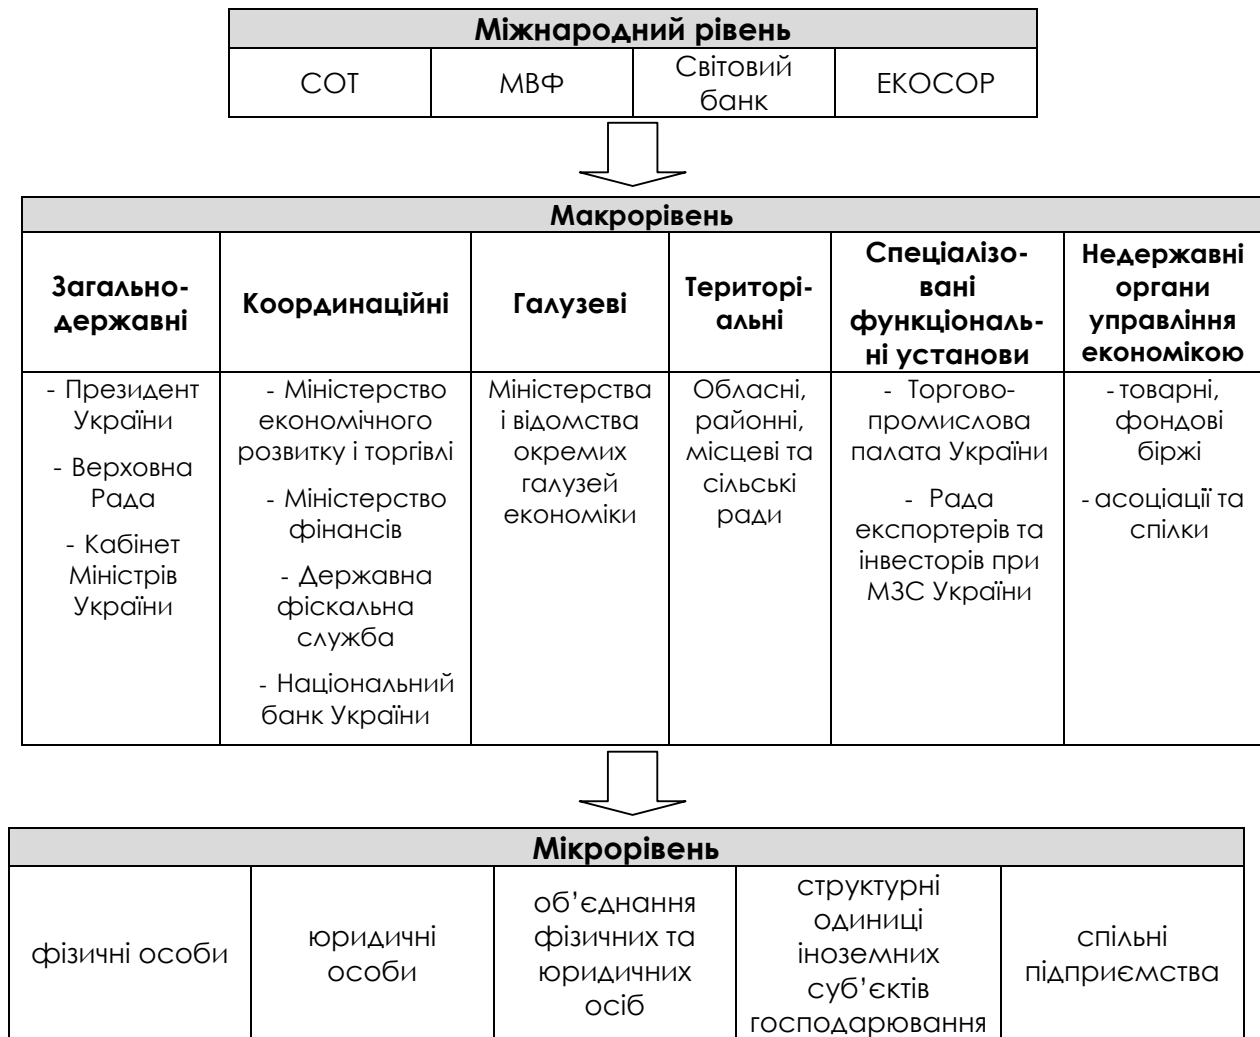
| Міжнародний рівень | | | |
|---|---|---|---|
| СОТ | МВФ | Світовий банк | ЕКОСОР |

| Макрорівень | | | | | |
|---|---|---|---|---|---|
| **Загальнодержавні** | **Координаційні** | **Галузеві** | **Територіальні** | **Спеціалізовані функціональні установи** | **Недержавні органи управління економікою** |
| - Президент України - Верховна Рада - Кабінет Міністрів України | - Міністерство економічного розвитку і торгівлі - Міністерство фінансів - Державна фіскальна служба - Національний банк України | Міністерства і відомства окремих галузей економіки | Обласні, районні, місцеві та сільські ради | - Торгово-промислова палата України - Рада експортерів та інвесторів при МЗС України | - товарні, фондові біржі - асоціації та спілки |

| Мікрорівень | | | | |
|---|---|---|---|---|
| фізичні особи | юридичні особи | об’єднання фізичних та юридичних осіб | структурні одиниці іноземних суб’єктів господарювання | спільні підприємства |